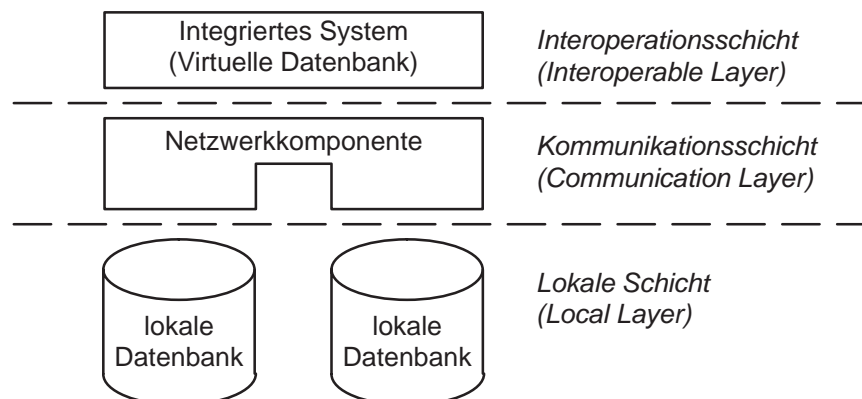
Integriertes System
(Virtuelle Datenbank)

Interoperationsschicht
(Interoperable Layer)

Netzwerkkomponente

Kommunikationsschicht
(Communication Layer)

lokale
Datenbank

lokale
Datenbank

Lokale Schicht
(Local Layer)